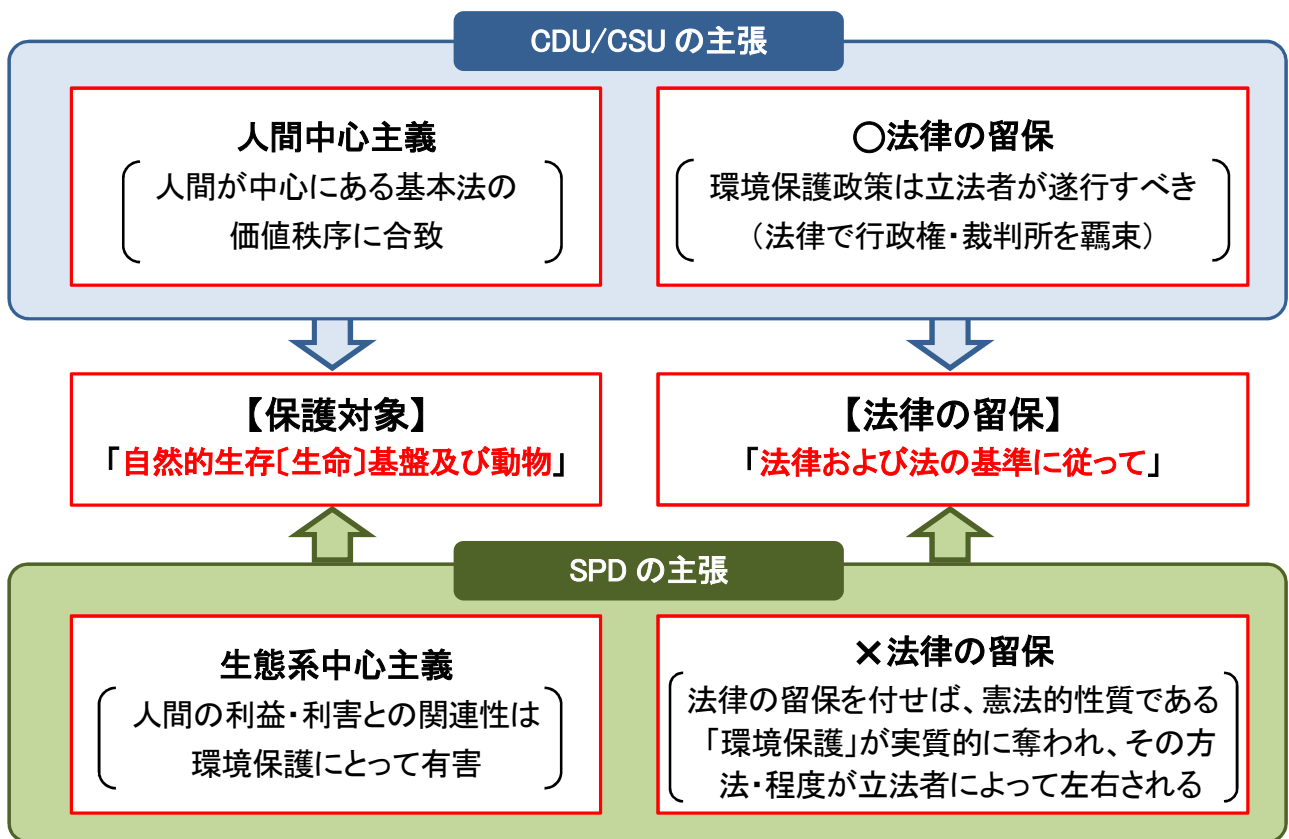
CDU/CSU の主張

人間中心主義

（人間が中心にある基本法の価値秩序に合致）

○法律の留保

（環境保護政策は立法者が遂行すべき（法律で行政権・裁判所を羈束））

【保護対象】

「自然的生存〔生命〕基盤及び動物」

【法律の留保】

「法律および法の基準に従って」

SPD の主張

生態系中心主義

（人間の利益・利害との関連性は環境保護にとって有害）

×法律の留保

（法律の留保を付せば、憲法的性質である「環境保護」が実質的に奪われ、その方法・程度が立法者によって左右される）